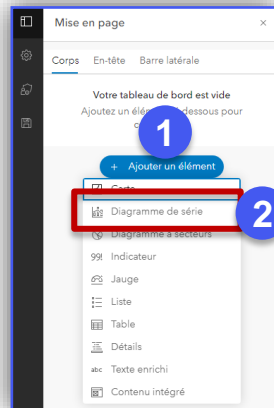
Mise en page

×

Corps En-tête Barre latérale

Votre tableau de bord est vide

Ajoutez un élém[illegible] dessous pour c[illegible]

1

+ Ajouter un élément

Carte

Diagramme de série

2

Diagramme à secteurs

Indicateur

Jauge

Liste

Table

Détails

Texte enrichi

Contenu intégré